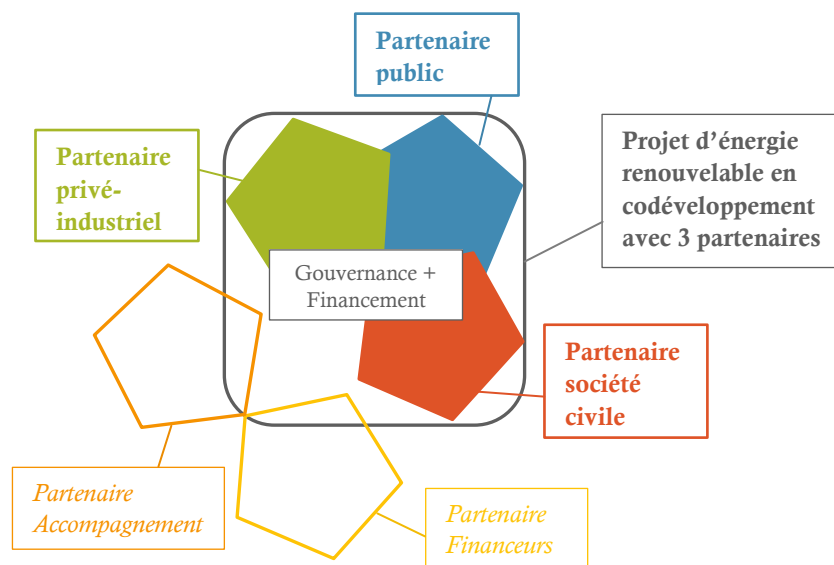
Partenaire public

Partenaire privé-industriel

Projet d’énergie renouvelable en codéveloppement avec 3 partenaires

Gouvernance + Financement

Partenaire société civile

Partenaire Accompagnement

Partenaire Financeurs